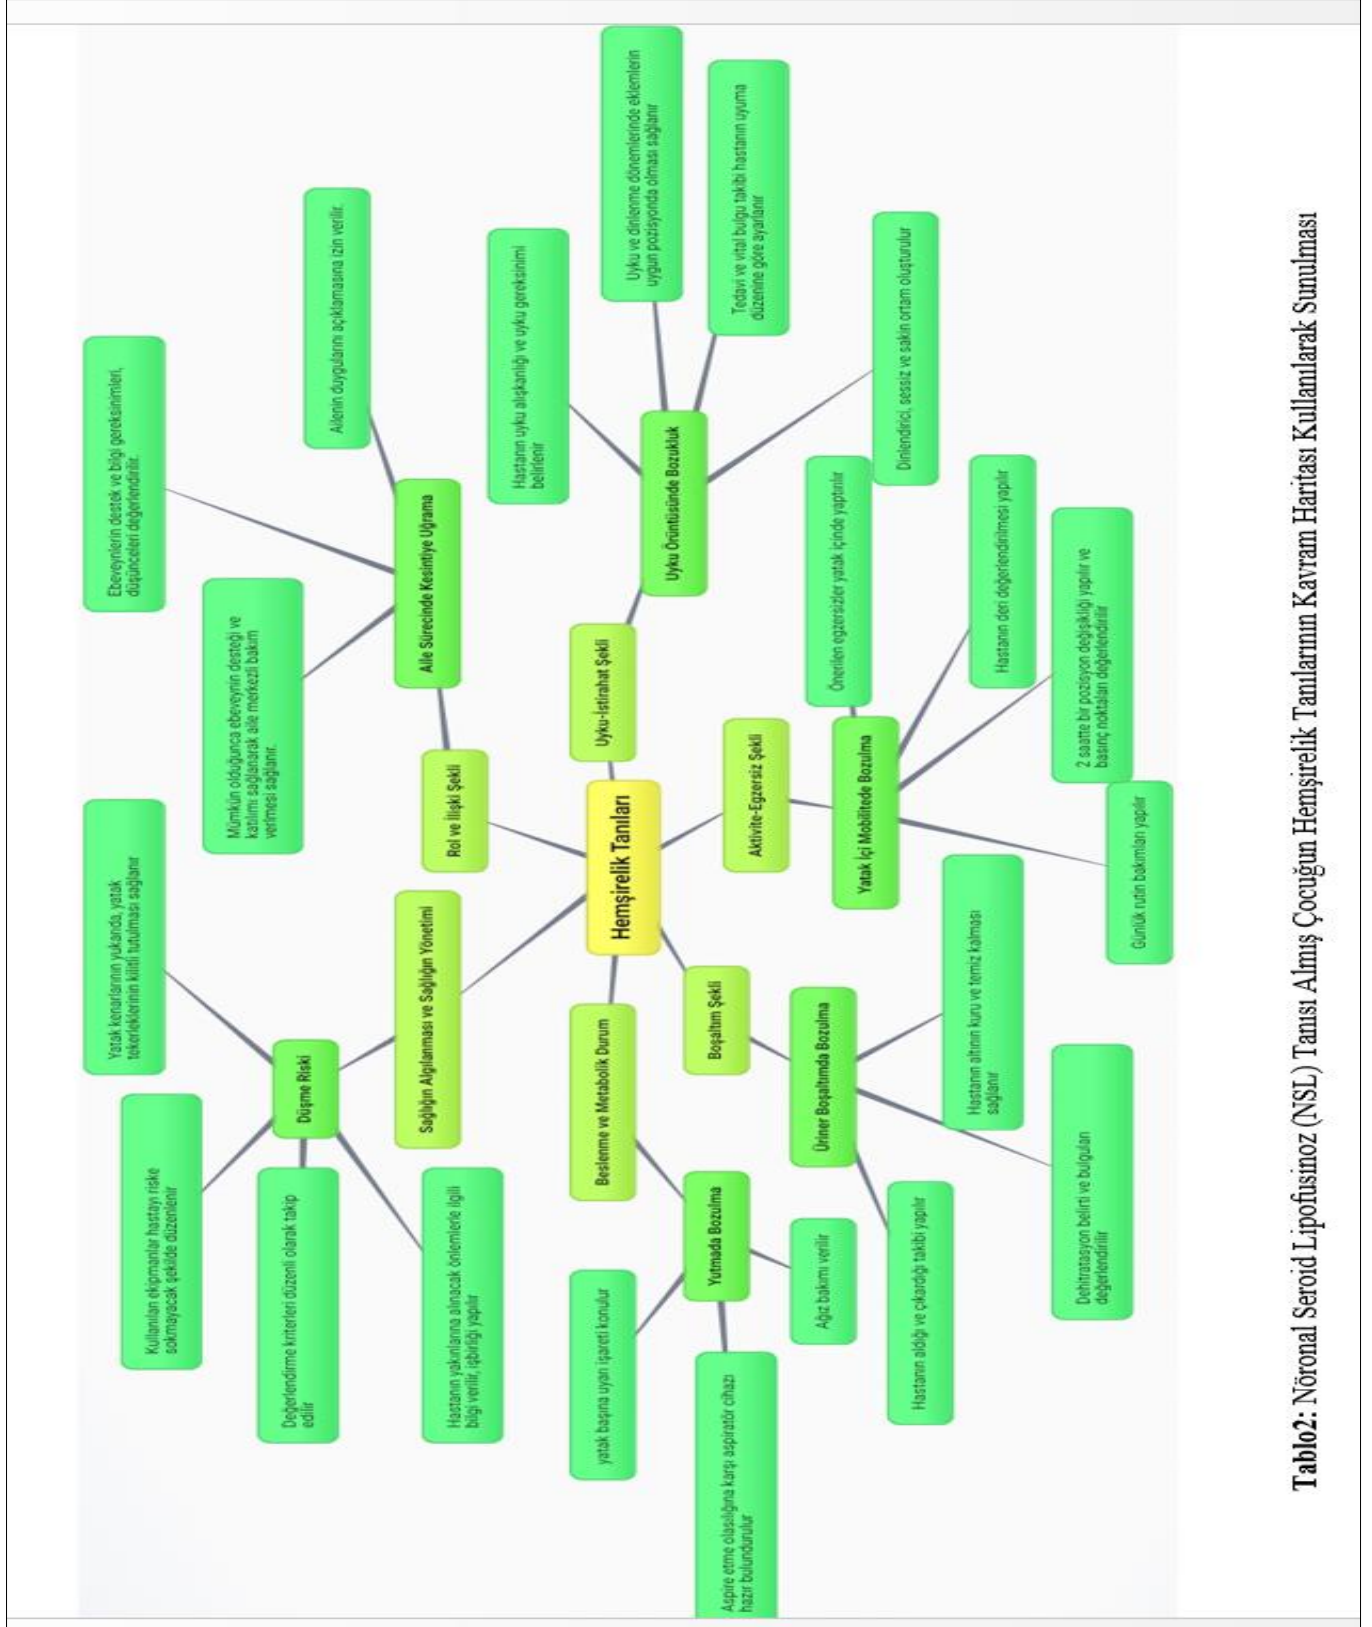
Hemşirelik Tanıları

Rol ve İlişki Şekli

Aile Sürecinde Kesintiye Uğrama

Ebeveynlerin destek ve bilgi gereksinimleri, düşünceleri değerlendirilir.

Ailenin duygularını açıklamasına izin verilir.

Mümkün olduğunca ebeveynin desteği ve katılımı sağlanarak aile merkezli bakım verilmesi sağlanır.

Uyku-İstirahat Şekli

Uyku Örüntüsünde Bozukluk

Hastanın uyku alışkanlığı ve uyku gereksinimi belirlenir

Uyku ve dinlenme dönemlerinde eklemlerin uygun pozisyonda olması sağlanır

Tedavi ve vital bulgu takibi hastanın uyuma düzenine göre ayarlanır

Dinlendirici, sessiz ve sakin ortam oluşturulur

Aktivite-Egzersiz Şekli

Yatak İçi Mobilitede Bozulma

Önerilen egzersizler yatak içinde yaptırılır

Hastanın deri değerlendirilmesi yapılır

2 saatte bir pozisyon değişikliği yapılır ve basınç noktaları değerlendirilir

Günlük rutin bakımları yapılır

Sağlığın Algılanması ve Sağlığın Yönetimi

Düşme Riski

Yatak kenarlarının yukarıda, yatak tekerleklerinin kilitli tutulması sağlanır

Kullanılan ekipmanlar hastayı riske sokmayacak şekilde düzenlenir

Değerlendirme kriterleri düzenli olarak takip edilir

Hastanın yakınlarına alınacak önlemlerle ilgili bilgi verilir, işbirliği yapılır

Beslenme ve Metabolik Durum

Yutmada Bozulma

Ağız bakımı verilir

yatak başına uyarı işareti konulur

Aspire etme olasılığına karşı aspiratör cihazı hazır bulundurulur

Boşaltım Şekli

Üriner Boşaltımda Bozulma

Hastanın altının kuru ve temiz kalması sağlanır

Dehitratasyon belirti ve bulguları değerlendirilir

Hastanın aldığı ve çıkardığı takibi yapılır

Tablo2: Nöronal Seroid Lipofusinoz (NSL) Tanısı Almış Çocuğun Hemşirelik Tanılarının Kavram Haritası Kullanılarak Sunulması